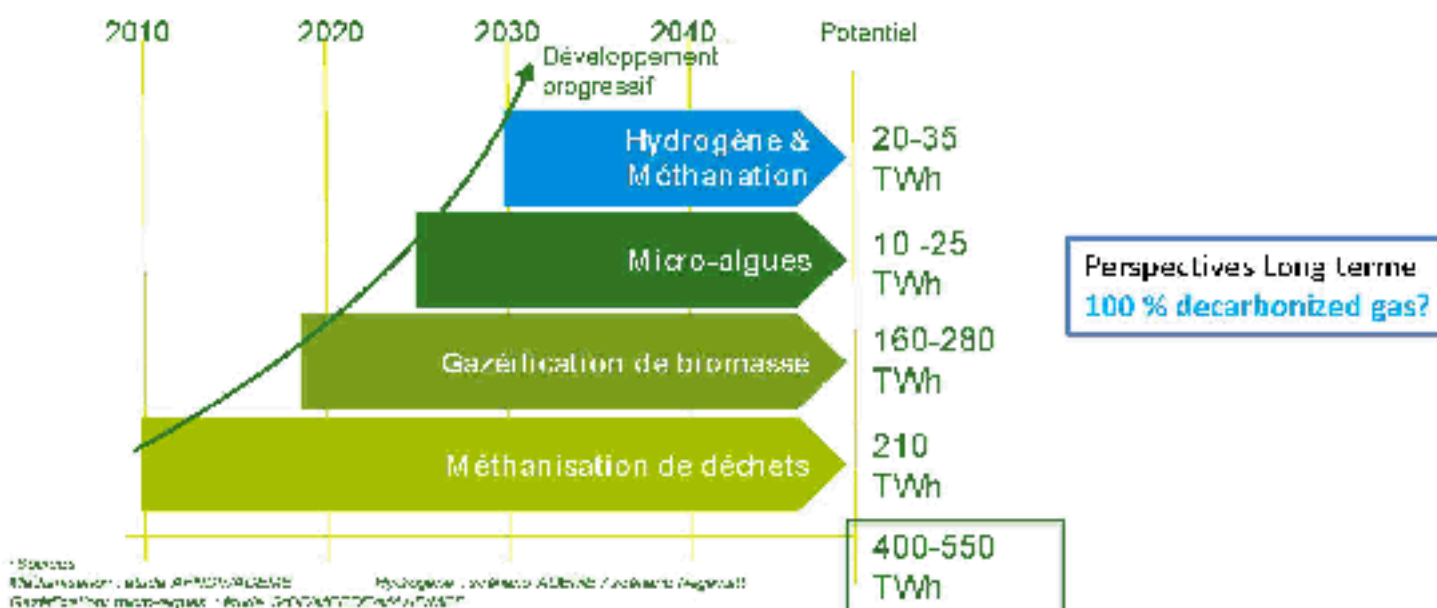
2010 2020 2030 2040 Potentiel

Développement progressif

Hydrogène & Méthanation 20-35 TWh

Micro-algues 10 -25 TWh

Gazéification de biomasse 160-280 TWh

Méthanisation de déchets 210 TWh

400-550 TWh

Perspectives Long terme
100 % decarbonized gas?

* Sources
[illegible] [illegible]
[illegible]